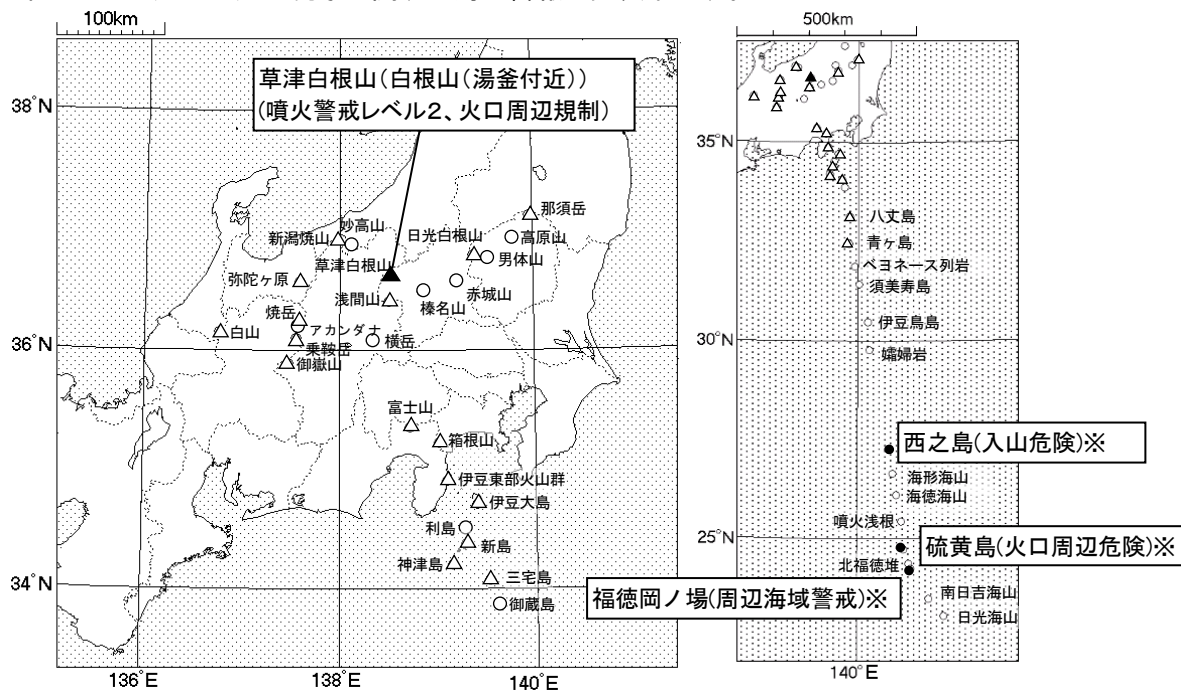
100km

草津白根山(白根山(湯釜付近))
(噴火警戒レベル2、火口周辺規制)

38°N

新潟焼山
妙高山
那須岳
日光白根山
高原山
男体山
草津白根山
弥陀ヶ原
赤城山
浅間山
榛名山
焼岳
白山
アカンダナ
横岳
乗鞍岳
御嶽山
36°N
富士山
箱根山
伊豆東部火山群
伊豆大島
利島
新島
神津島
三宅島
34°N
御蔵島
136°E
138°E
140°E

500km

35°N
八丈島
青ヶ島
ベヨネース列岩
須美寿島
伊豆鳥島
30°N
孀婦岩
西之島(入山危険)※
海形海山
海徳海山
噴火浅根
25°N
硫黄島(火口周辺危険)※
北福徳堆
福徳岡ノ場(周辺海域警戒)※
南日吉海山
日光海山
140°E